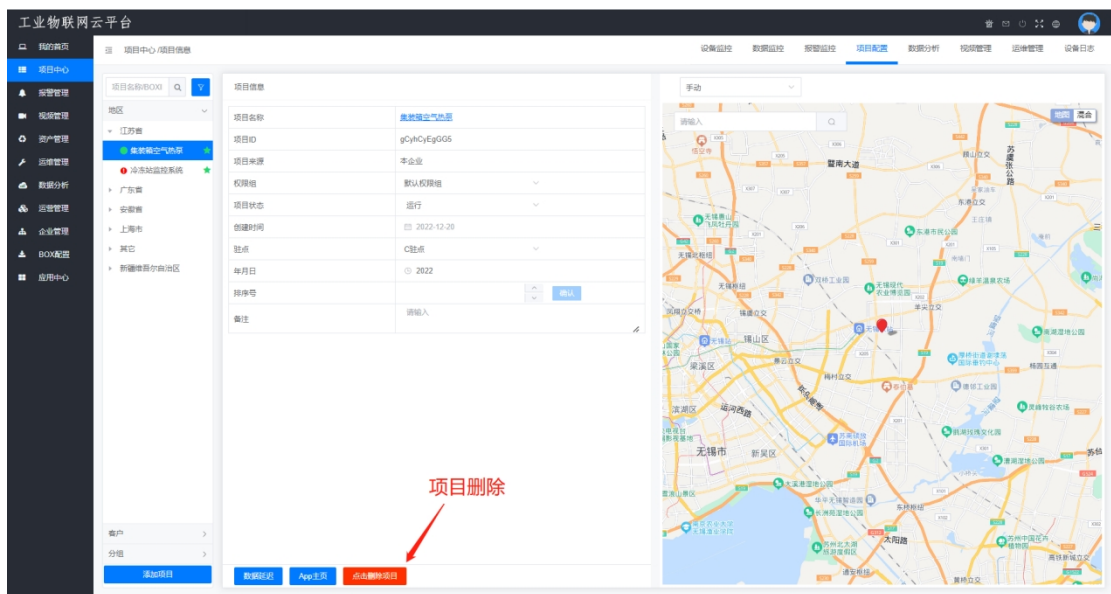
工业物联网云平台

我的首页
项目中心
报警管理
视频管理
资产管理
运维管理
数据分析
运营管理
企业管理
BOX配置
应用中心

项目中心 /项目信息

设备监控 数据监控 报警监控 项目配置 数据分析 视频管理 运维管理 设备日志

项目名称/BOX
地区
江苏省
集装箱空气热泵
冷冻站监控系统
广东省
安徽省
上海市
其它
新疆维吾尔自治区
客户
分组
添加项目

项目信息

| 项目名称 | 集装箱空气热泵 |
|---|---|
| 项目ID | gCyhCyEgGG5 |
| 项目来源 | 本企业 |
| 权限组 | 默认权限组 |
| 项目状态 | 运行 |
| 创建时间 | 2022-12-20 |
| 驻点 | C驻点 |
| 年月日 | 2022 |
| 排序号 | 确认 |
| 备注 | 请输入 |

项目删除

数据延迟 App主页 点击删除项目

手动
请输入
地图 混合
无锡市
梁溪区
滨湖区
新吴区
锡山区
太阳路
运河西路